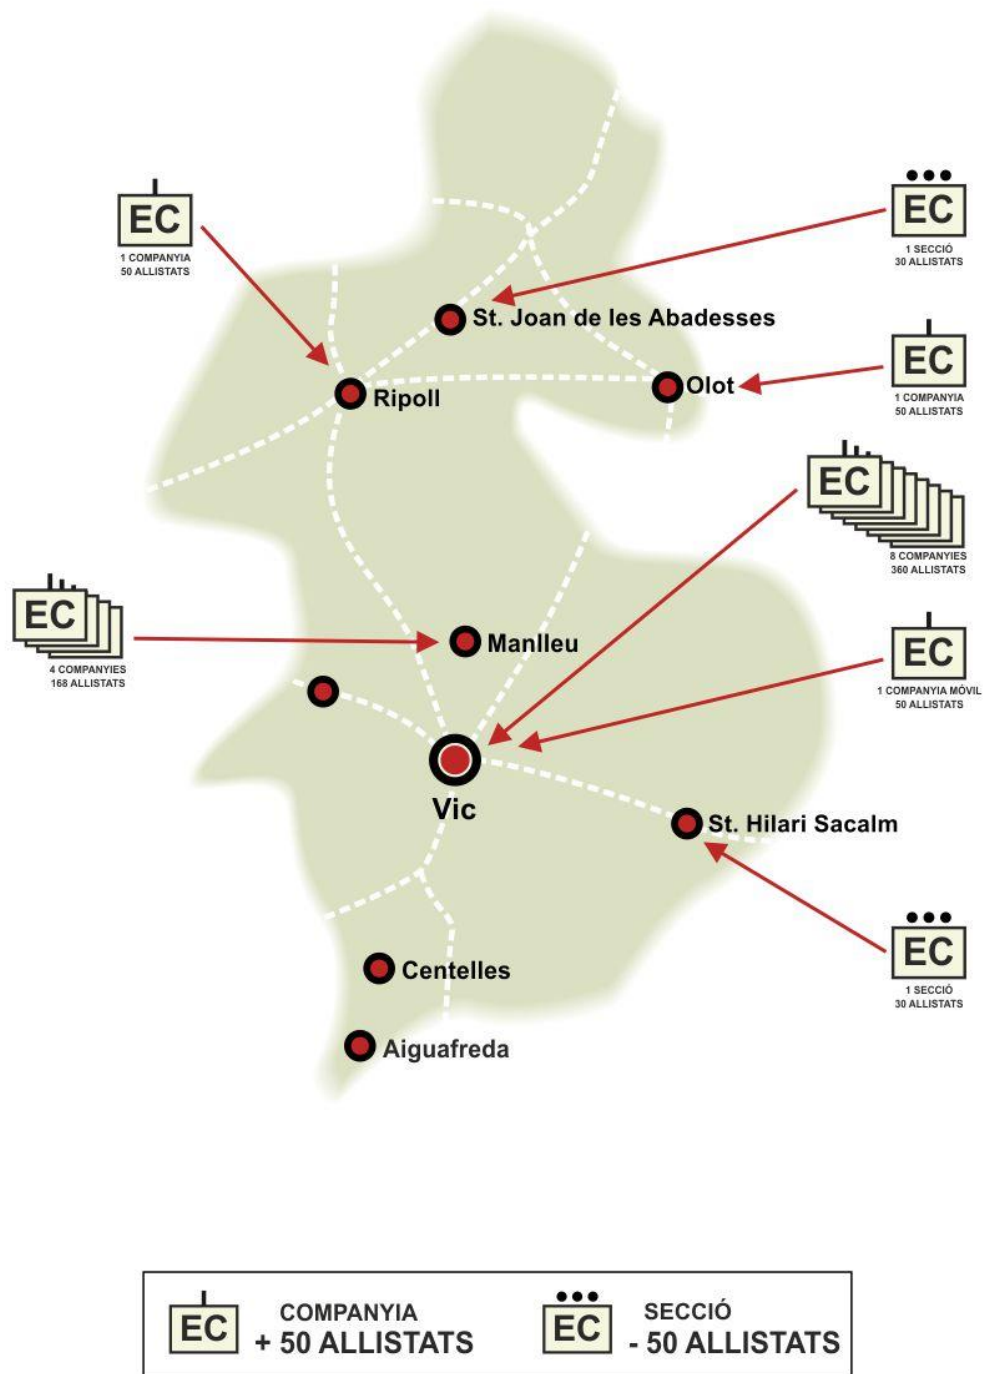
EC
1 COMPANYIA
50 ALLISTATS

EC
1 SECCIÓ
30 ALLISTATS

St. Joan de les Abadesses

Ripoll

Olot

EC
1 COMPANYIA
50 ALLISTATS

EC
8 COMPANYIES
360 ALLISTATS

EC
4 COMPANYIES
168 ALLISTATS

Manlleu

EC
1 COMPANYIA MÒVIL
50 ALLISTATS

Vic

St. Hilari Sacalm

EC
1 SECCIÓ
30 ALLISTATS

Centelles

Aiguafreda

EC COMPANYIA + 50 ALLISTATS

EC SECCIÓ - 50 ALLISTATS